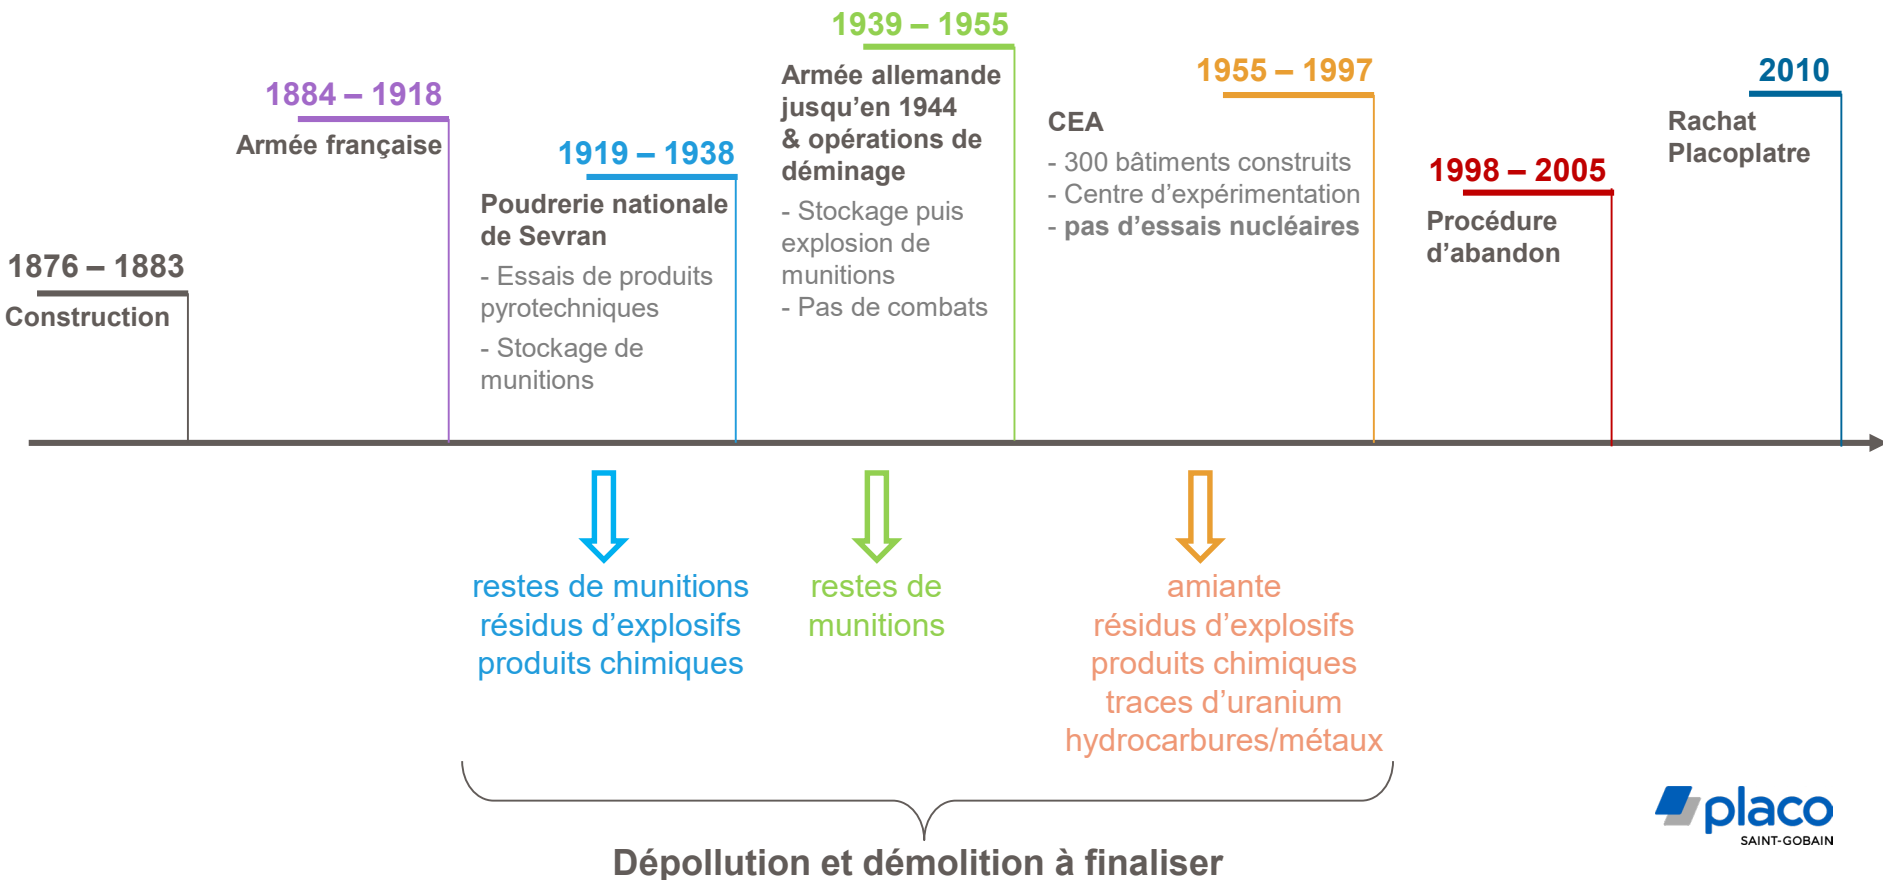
1876 – 1883
Construction

1884 – 1918
Armée française

1919 – 1938
Poudrerie nationale de Sevran
- Essais de produits pyrotechniques
- Stockage de munitions

1939 – 1955
Armée allemande jusqu'en 1944 & opérations de déminage
- Stockage puis explosion de munitions
- Pas de combats

CEA
- 300 bâtiments construits
- Centre d'expérimentation
- pas d'essais nucléaires

1955 – 1997

1998 – 2005
Procédure d'abandon

2010
Rachat Placoplatre

restes de munitions
résidus d'explosifs
produits chimiques

restes de munitions

amiante
résidus d'explosifs
produits chimiques
traces d'uranium
hydrocarbures/métaux

Dépollution et démolition à finaliser

placo
SAINT-GOBAIN